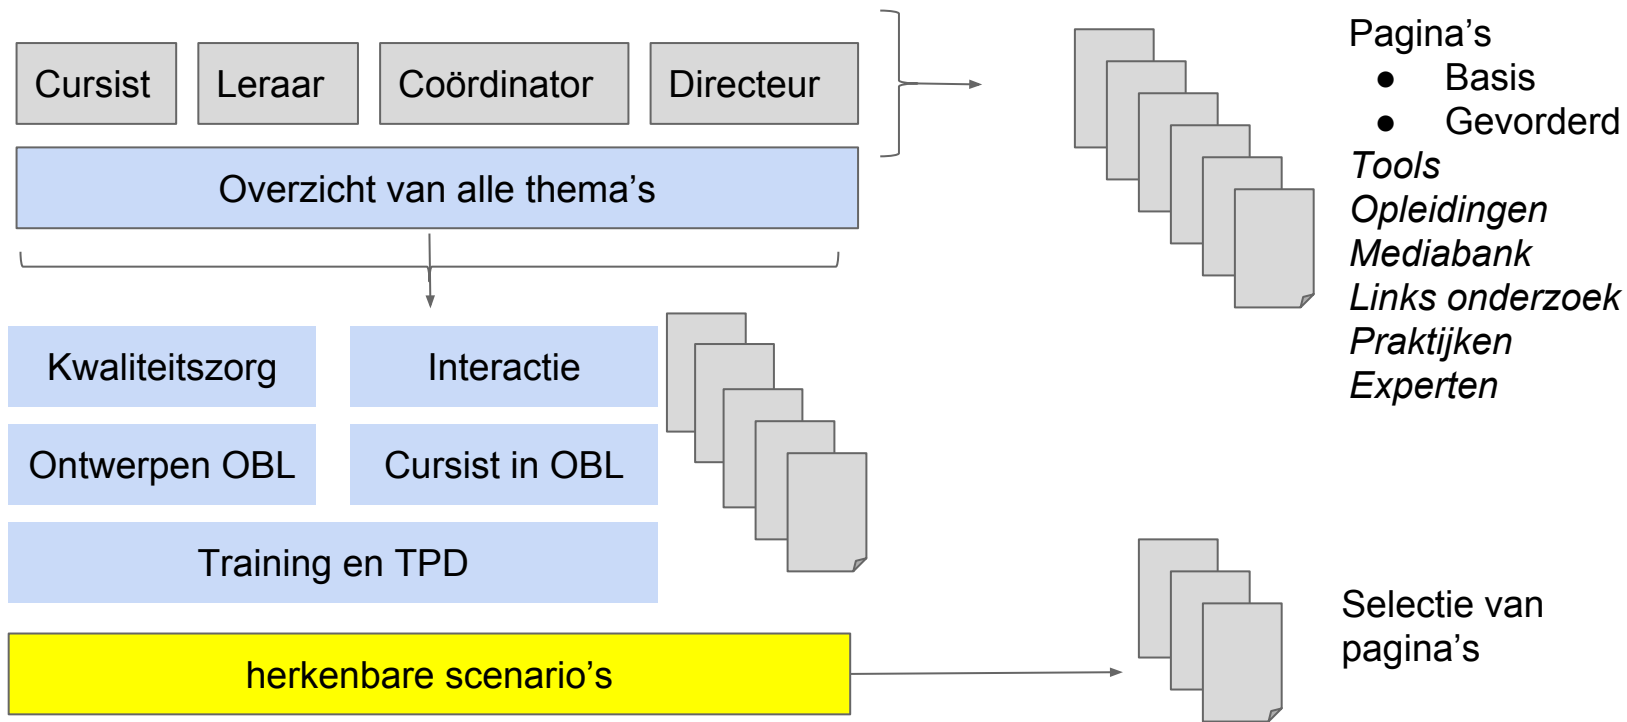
Cursist Leraar Coördinator Directeur

Overzicht van alle thema’s

Pagina’s
- Basis
- Gevorderd

*Tools*
*Opleidingen*
*Mediabank*
*Links onderzoek*
*Praktijken*
*Experten*

Kwaliteitszorg Interactie

Ontwerpen OBL Cursist in OBL

Training en TPD

herkenbare scenario’s

Selectie van pagina’s